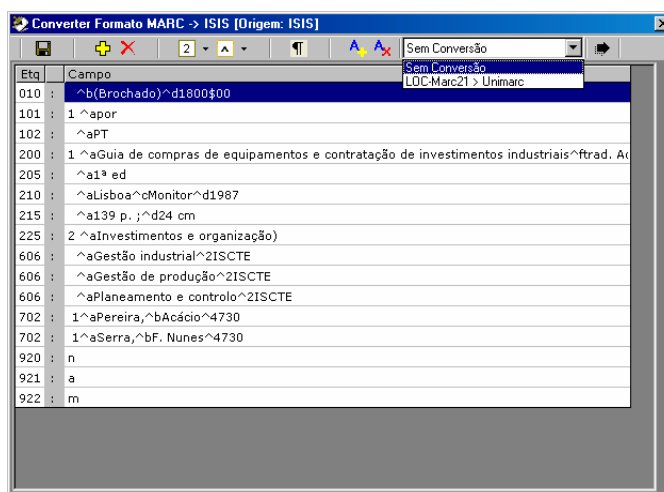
Converter Formato MARC -> ISIS [Origem: ISIS]

2 A ¶ Sem Conversão

Sem Conversão
LOC-Marc21 > Unimarc

| Etq | | Campo |
|---|---|---|
| 010 | : | ^b(Brochado)^d1800$00 |
| 101 | : | 1 ^apor |
| 102 | : | ^aPT |
| 200 | : | 1 ^aGuia de compras de equipamentos e contratação de investimentos industriais^ftrad. A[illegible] |
| 205 | : | ^a1ª ed |
| 210 | : | ^aLisboa^cMonitor^d1987 |
| 215 | : | ^a139 p. ;^d24 cm |
| 225 | : | 2 ^aInvestimentos e organização) |
| 606 | : | ^aGestão industrial^2ISCTE |
| 606 | : | ^aGestão de produção^2ISCTE |
| 606 | : | ^aPlaneamento e controlo^2ISCTE |
| 702 | : | 1^aPereira,^bAcácio^4730 |
| 702 | : | 1^aSerra,^bF. Nunes^4730 |
| 920 | : | n |
| 921 | : | a |
| 922 | : | m |